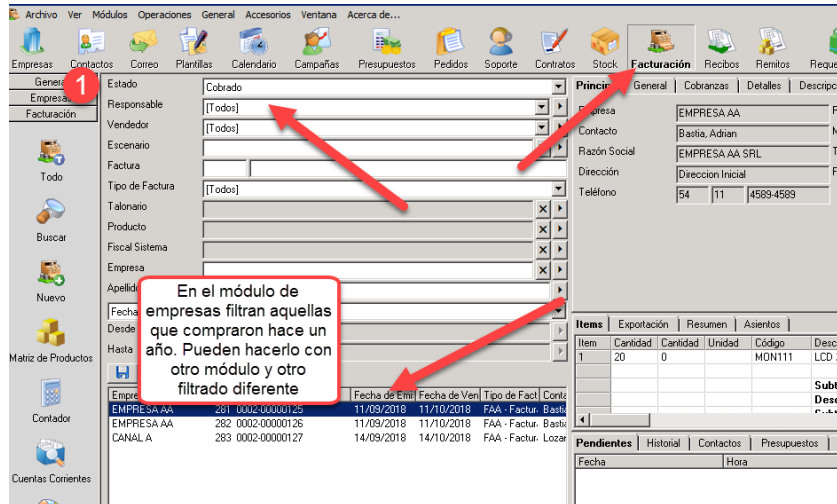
Archivo Ver Módulos Operaciones General Accesorios Ventana Acerca de...

Empresas Contactos Correo Plantillas Calendario Campañas Presupuestos Pedidos Soporte Contratos Stock Facturación Recibos Remitos Reque

General
Empresas
Facturación

1

Todo
Buscar
Nuevo
Matriz de Productos
Contador
Cuentas Corrientes

Estado: Cobrado
Responsable: [Todos]
Vendedor: [Todos]
Escenario
Factura
Tipo de Factura: [Todos]
Talonario
Producto
Fiscal Sistema
Empresa
Apellido
Fecha
Desde
Hasta

En el módulo de empresas filtran aquellas que compraron hace un año. Pueden hacerlo con otro módulo y otro filtrado diferente

| Empre | | | Fecha de Emi | Fecha de Ven | Tipo de Fact | Conta |
|---|---|---|---|---|---|---|
| EMPRESA AA | 281 | 0002-00000125 | 11/09/2018 | 11/10/2018 | FAA - Factur | Basti |
| EMPRESA AA | 282 | 0002-00000126 | 11/09/2018 | 11/10/2018 | FAA - Factur | Basti |
| CANAL A | 283 | 0002-00000127 | 14/09/2018 | 14/10/2018 | FAA - Factur | Lozar |

Princi General Cobranzas Detalles Descripc

Empresa: EMPRESA AA
Contacto: Bastia, Adrian
Razón Social: EMPRESA AA SRL
Dirección: Direccion Inicial
Teléfono: 54 11 4589-4589

Items Exportación Resumen Asientos

| Item | Cantidad | Cantidad | Unidad | Código | Desc |
|---|---|---|---|---|---|
| 1 | 20 | 0 | | MON111 | LCD |

Subt
Desc

Pendientes Historial Contactos Presupuestos

Fecha Hora